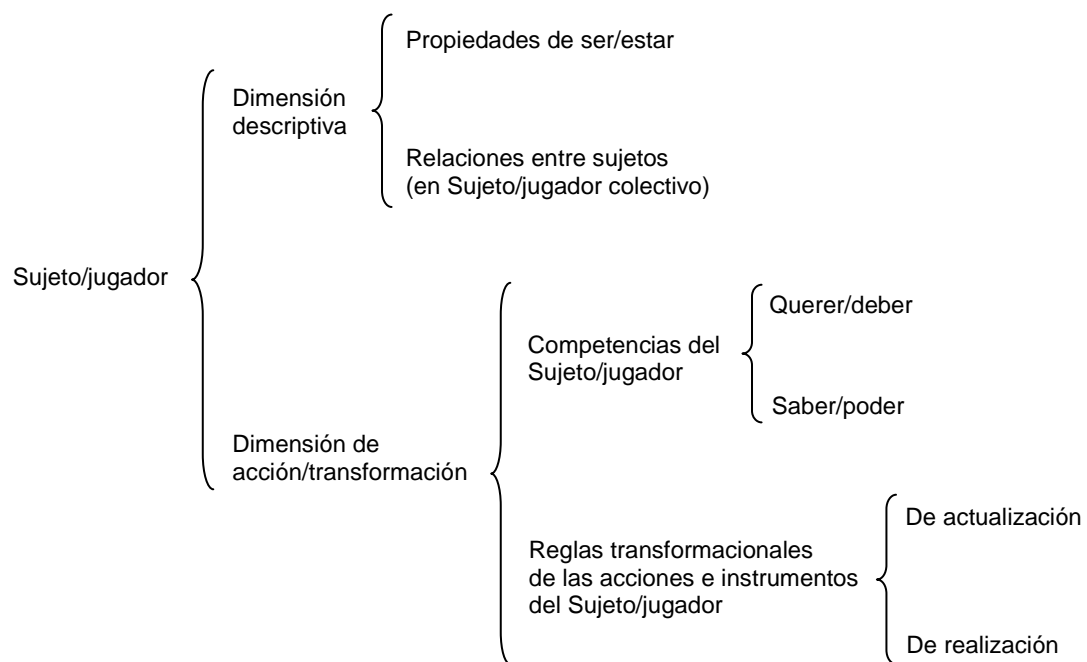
Sujeto/jugador

Dimensión descriptiva

Propiedades de ser/estar

Relaciones entre sujetos (en Sujeto/jugador colectivo)

Dimensión de acción/transformación

Competencias del Sujeto/jugador

Querer/deber

Saber/poder

Reglas transformacionales de las acciones e instrumentos del Sujeto/jugador

De actualización

De realización